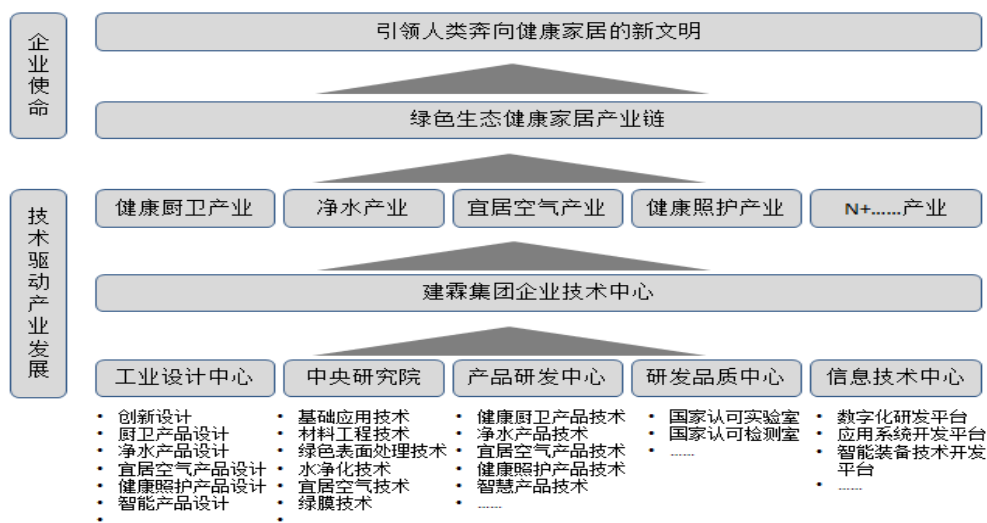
企业使命

引领人类奔向健康家居的新文明

绿色生态健康家居产业链

技术驱动产业发展

健康厨卫产业

净水产业

宜居空气产业

健康照护产业

N+……产业

建霖集团企业技术中心

工业设计中心

中央研究院

产品研发中心

研发品质中心

信息技术中心

• 创新设计
• 厨卫产品设计
• 净水产品设计
• 宜居空气产品设计
• 健康照护产品设计
• 智能产品设计
•

• 基础应用技术
• 材料工程技术
• 绿色表面处理技术
• 水净化技术
• 宜居空气技术
• 绿膜技术
•

• 健康厨卫产品技术
• 净水产品技术
• 宜居空气产品技术
• 健康照护产品技术
• 智慧产品技术
• ……

• 国家认可实验室
• 国家认可检测室
• ……

• 数字化研发平台
• 应用系统开发平台
• 智能装备技术开发平台
• ……